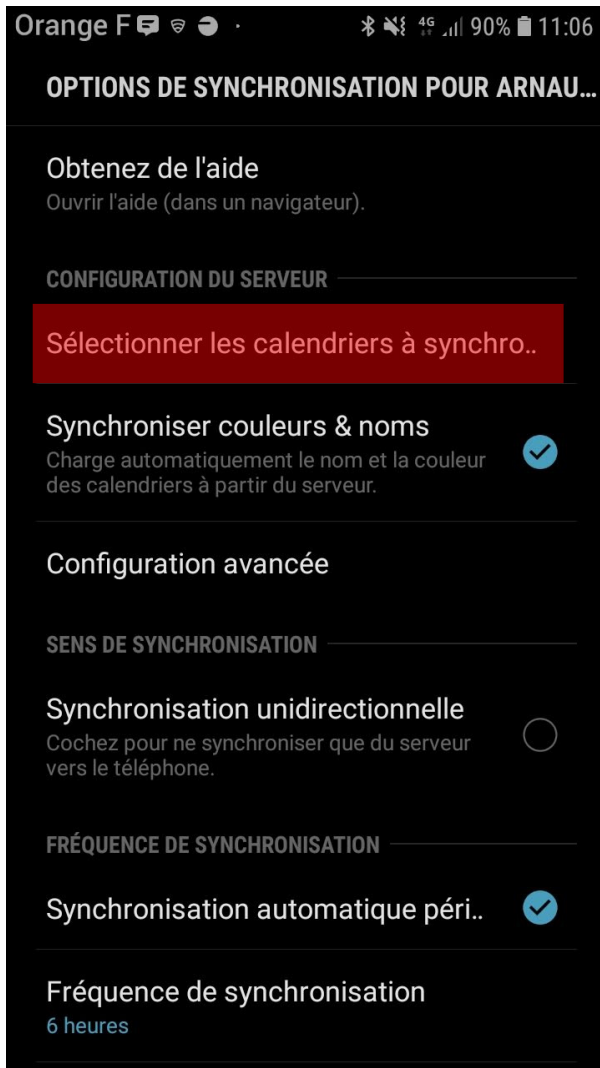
Orange F 4G 90% 11:06

OPTIONS DE SYNCHRONISATION POUR ARNAU...

Obtenez de l'aide
Ouvrir l'aide (dans un navigateur).

CONFIGURATION DU SERVEUR

Sélectionner les calendriers à synchro..

Synchroniser couleurs & noms
Charge automatiquement le nom et la couleur des calendriers à partir du serveur.

Configuration avancée

SENS DE SYNCHRONISATION

Synchronisation unidirectionnelle
Cochez pour ne synchroniser que du serveur vers le téléphone.

FRÉQUENCE DE SYNCHRONISATION

Synchronisation automatique péri..

Fréquence de synchronisation
6 heures